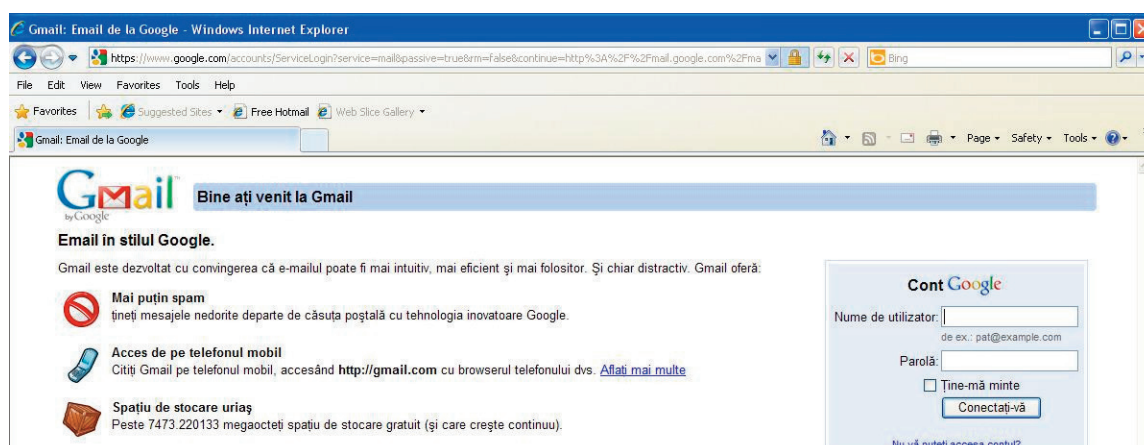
Gmail: Email de la Google - Windows Internet Explorer

https://www.google.com/accounts/ServiceLogin?service=mail&passive=true&rm=false&continue=http%3A%2F%2Fmail.google.com%2Fma

Bing

File Edit View Favorites Tools Help

Favorites Suggested Sites Free Hotmail Web Slice Gallery

Gmail: Email de la Google

Page Safety Tools

Gmail by Google

Bine ați venit la Gmail

Email în stilul Google.

Gmail este dezvoltat cu convingerea că e-mailul poate fi mai intuitiv, mai eficient şi mai folositor. Şi chiar distractiv. Gmail oferă:

Mai puţin spam
ţineţi mesajele nedorite departe de căsuţa poştală cu tehnologia inovatoare Google.

Acces de pe telefonul mobil
Citiţi Gmail pe telefonul mobil, accesând **http://gmail.com** cu browserul telefonului dvs. Aflati mai multe

Spaţiu de stocare uriaş
Peste 7473.220133 megaocteţi spaţiu de stocare gratuit (şi care creşte continuu).

Cont Google

Nume de utilizator:

de ex.: pat@example.com

Parolă:

Ține-mă minte

Conectați-vă

Nu vă puteți accesa contul?